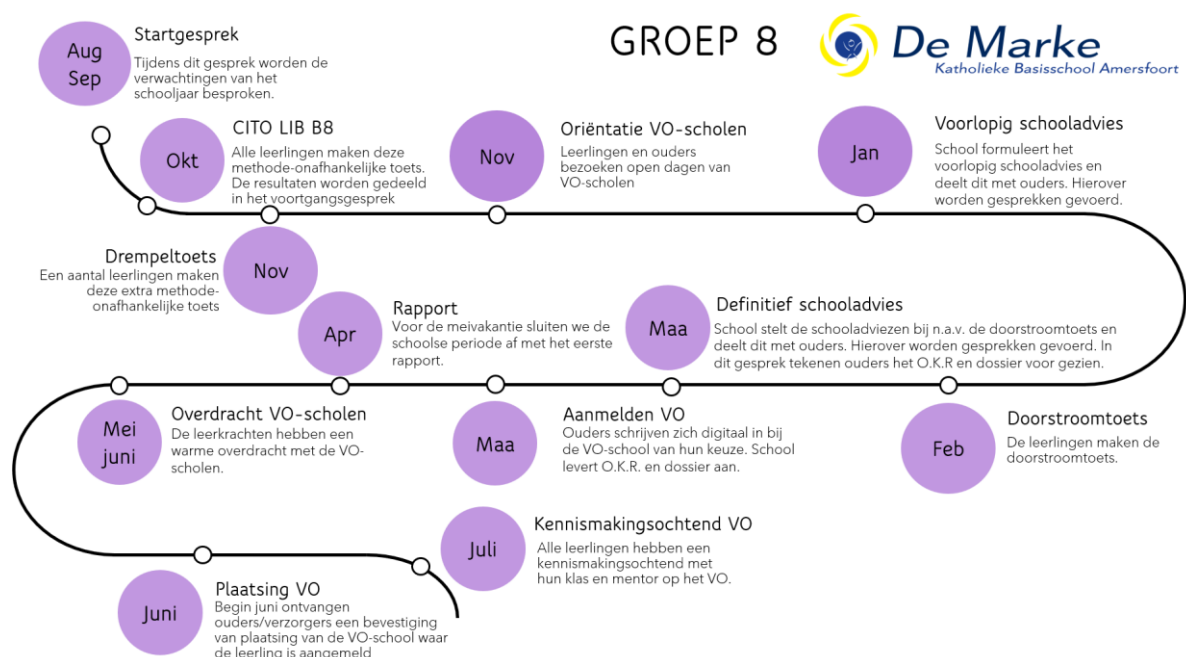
GROEP 8

De Marke
Katholieke Basisschool Amersfoort

Aug Sep
Startgesprek
Tijdens dit gesprek worden de verwachtingen van het schooljaar besproken.

Okt
CITO LIB B8
Alle leerlingen maken deze methode-onafhankelijke toets. De resultaten worden gedeeld in het voortgangsgesprek

Nov
Oriëntatie VO-scholen
Leerlingen en ouders bezoeken open dagen van VO-scholen

Jan
Voorlopig schooladvies
School formuleert het voorlopig schooladvies en deelt dit met ouders. Hierover worden gesprekken gevoerd.

Nov
Drempeltoets
Een aantal leerlingen maken deze extra methode-onafhankelijke toets

Apr
Rapport
Voor de meivakantie sluiten we de schoolse periode af met het eerste rapport.

Maa
Definitief schooladvies
School stelt de schooladviezen bij n.a.v. de doorstroomtoets en deelt dit met ouders. Hierover worden gesprekken gevoerd. In dit gesprek tekenen ouders het O.K.R en dossier voor gezien.

Mei juni
Overdracht VO-scholen
De leerkrachten hebben een warme overdracht met de VO-scholen.

Maa
Aanmelden VO
Ouders schrijven zich digitaal in bij de VO-school van hun keuze. School levert O.K.R. en dossier aan.

Feb
Doorstroomtoets
De leerlingen maken de doorstroomtoets.

Juli
Kennismakingsochtend VO
Alle leerlingen hebben een kennismakingsochtend met hun klas en mentor op het VO.

Juni
Plaatsing VO
Begin juni ontvangen ouders/verzorgers een bevestiging van plaatsing van de VO-school waar de leerling is aangemeld